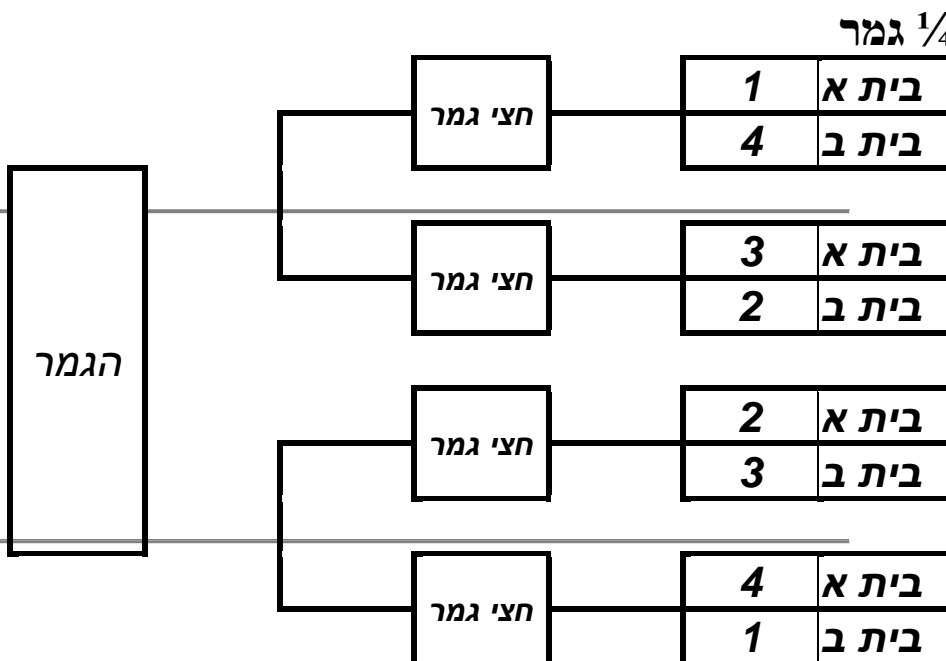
$\frac{1}{4}$ גמר

| בית א | 1 |
|---|---|
| בית ב | 4 |

חצי גמר

| בית א | 3 |
|---|---|
| בית ב | 2 |

חצי גמר

| בית א | 2 |
|---|---|
| בית ב | 3 |

חצי גמר

| בית א | 4 |
|---|---|
| בית ב | 1 |

חצי גמר

הגמר